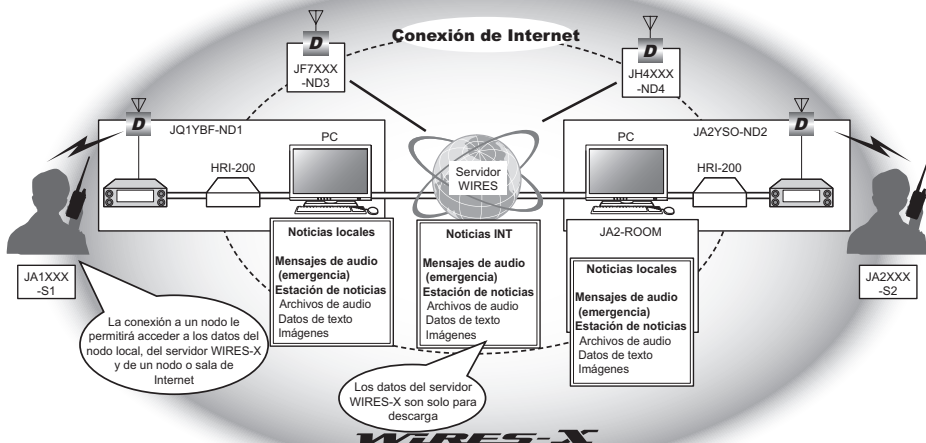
Conexión de Internet

D
JF7XXX
-ND3

D
JH4XXX
-ND4

D
JQ1YBF-ND1

PC

HRI-200

Servidor
WIRES

D
JA2YSO-ND2

PC

HRI-200

Noticias locales
Mensajes de audio (emergencia)
Estación de noticias
Archivos de audio
Datos de texto
Imágenes

Noticias INT
Mensajes de audio (emergencia)
Estación de noticias
Archivos de audio
Datos de texto
Imágenes

JA2-ROOM

Noticias locales
Mensajes de audio (emergencia)
Estación de noticias
Archivos de audio
Datos de texto
Imágenes

JA1XXX
-S1

JA2XXX
-S2

La conexión a un nodo le permitirá acceder a los datos del nodo local, del servidor WIRES-X y de un nodo o sala de Internet

Los datos del servidor WIRES-X son solo para descarga

WIRES-X